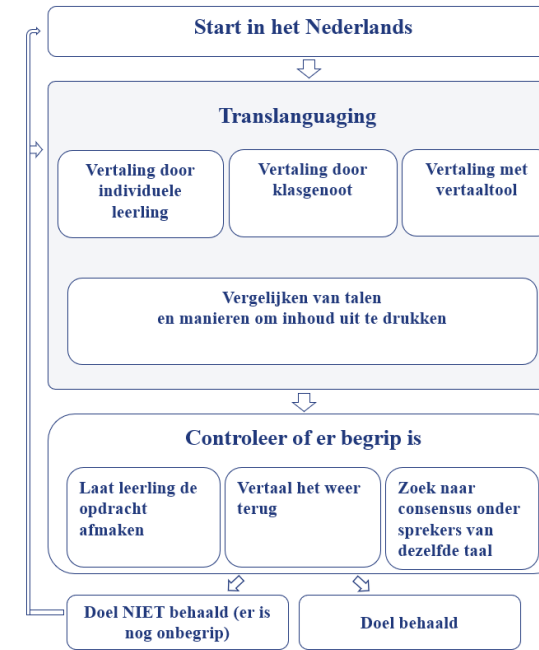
Start in het Nederlands

Translanguaging

Vertaling door individuele leerling

Vertaling door klasgenoot

Vertaling met vertaaltool

Vergelijken van talen en manieren om inhoud uit te drukken

Controleer of er begrip is

Laat leerling de opdracht afmaken

Vertaal het weer terug

Zoek naar consensus onder sprekers van dezelfde taal

Doel NIET behaald (er is nog onbegrip)

Doel behaald